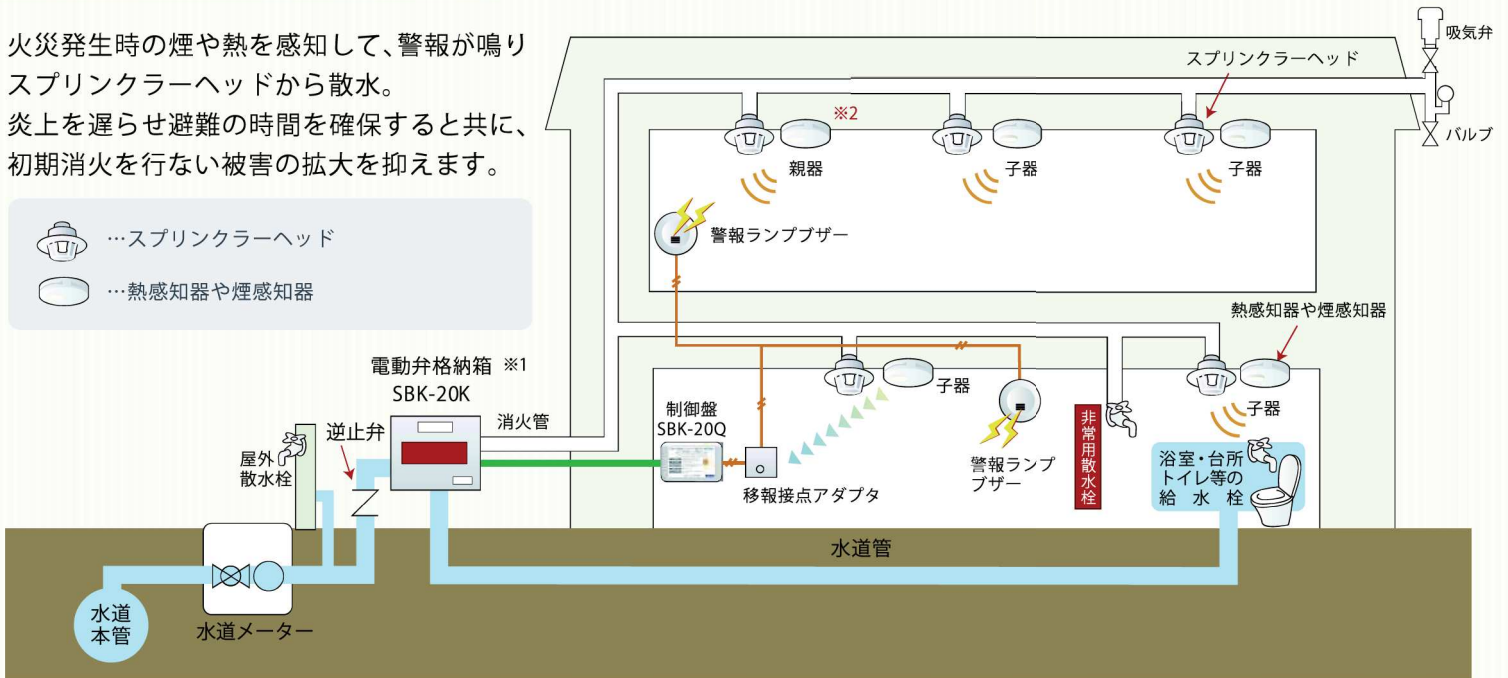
火災発生時の煙や熱を感知して、警報が鳴りスプリンクラーヘッドから散水。
炎上を遅らせ避難の時間を確保すると共に、初期消火を行ない被害の拡大を抑えます。

…スプリンクラーヘッド
…熱感知器や煙感知器

吸気弁
スプリンクラーヘッド
バルブ
※2
親器
子器
子器
警報ランプブザー
熱感知器や煙感知器
電動弁格納箱 ※1
SBK-20K
消火管
制御盤
SBK-20Q
子器
子器
逆止弁
屋外散水栓
移報接点アダプタ
警報ランプブザー
非常用散水栓
浴室・台所トイレ等の給 水 栓
水道管
水道本管
水道メーター